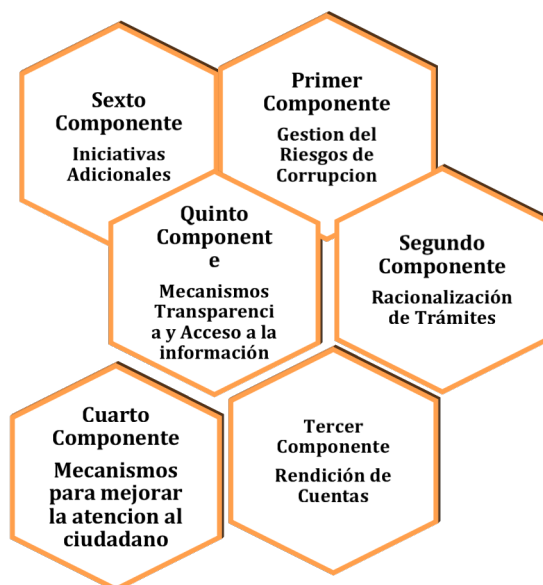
Sexto Componente

Iniciativas Adicionales

Primer Componente

Gestion del Riesgos de Corrupcion

Quinto Component e

Mecanismos Transparenci a y Acceso a la información

Segundo Componente

Racionalización de Trámites

Cuarto Componente

Mecanismos para mejorar la atencion al ciudadano

Tercer Componente

Rendición de Cuentas